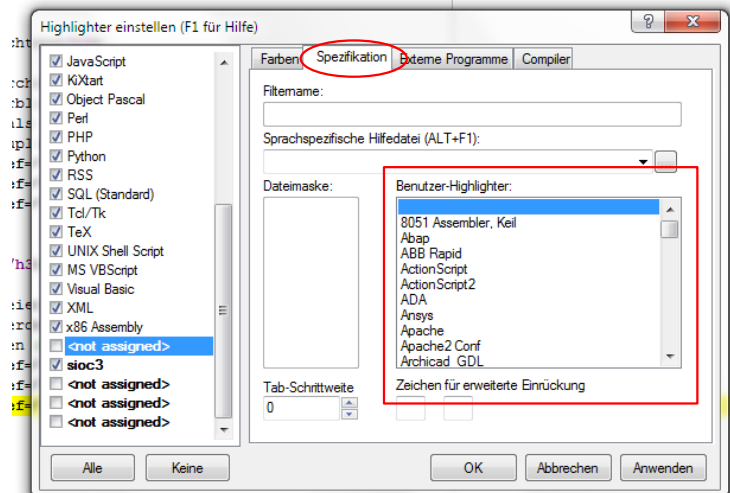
Highlighter einstellen (F1 für Hilfe)

?

JavaScript
KiXtart
Object Pascal
Perl
PHP
Python
RSS
SQL (Standard)
Tcl/Tk
TeX
UNIX Shell Script
MS VBScript
Visual Basic
XML
x86 Assembly
<not assigned>
sioc3
<not assigned>
<not assigned>
<not assigned>

Farben | Spezifikation | Externe Programme | Compiler

Filtername:

Sprachspezifische Hilfedatei (ALT+F1):

Dateimaske:

Benutzer-Highlighter:

8051 Assembler, Keil
Abap
ABB Rapid
ActionScript
ActionScript2
ADA
Ansys
Apache
Apache2 Conf
Archicad_GDL

Tab-Schrittweite
0

Zeichen für erweiterte Einrückung

Alle | Keine | OK | Abbrechen | Anwenden